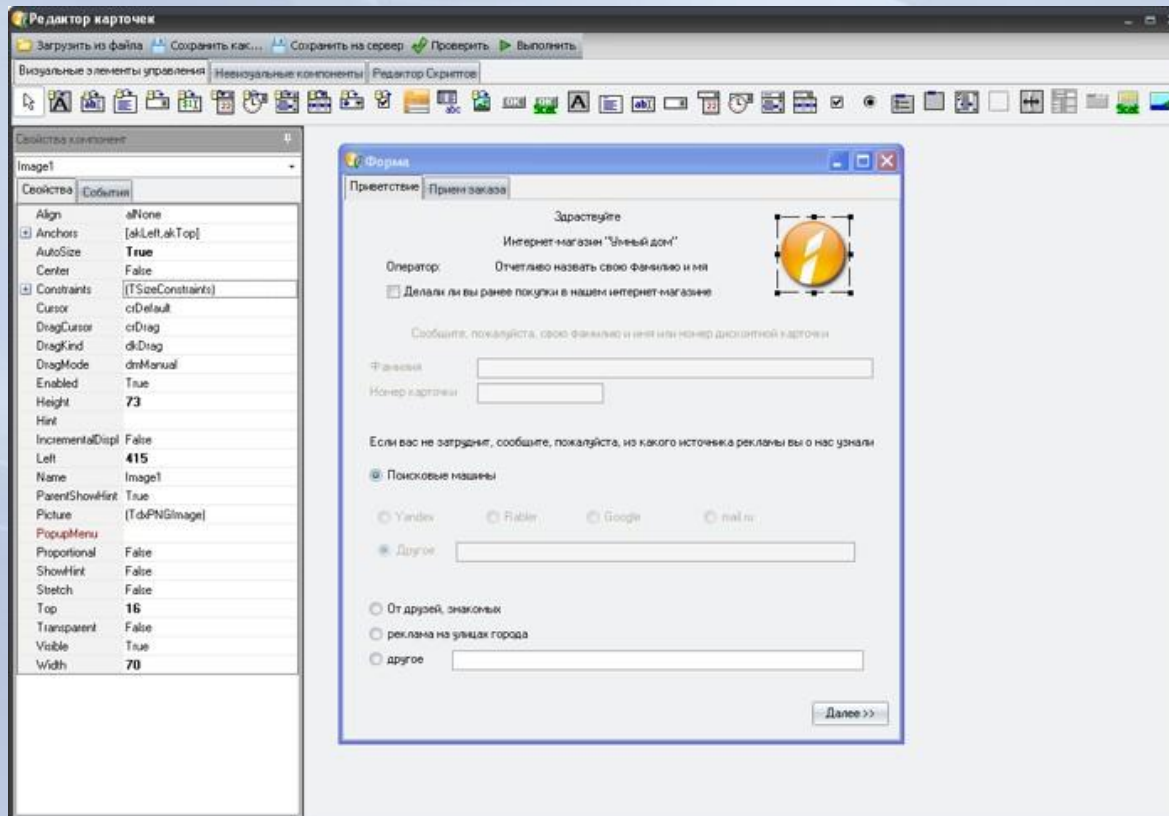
Редактор карточек

Загрузить из файла | Сохранить как... | Сохранить на сервер | Проверить | Выполнить

Визуальные элементы управления | Невизуальные компоненты | Редактор Скриптов

Свойства компонент

Image1

Свойства | События

| | |
|---|---|
| Align | alNone |
| Anchors | [akLeft,akTop] |
| AutoSize | True |
| Center | False |
| Constraints | (TSizeConstraints) |
| Cursor | crDefault |
| DragCursor | crDrag |
| DragKind | dkDrag |
| DragMode | dmManual |
| Enabled | True |
| Height | 73 |
| Hint | |
| IncrementalDispl | False |
| Left | 415 |
| Name | Image1 |
| ParentShowHint | True |
| Picture | (TdxPNGImage) |
| PopupMenu | |
| Proportional | False |
| ShowHint | False |
| Stretch | False |
| Top | 16 |
| Transparent | False |
| Visible | True |
| Width | 70 |

Форма

Приветствие | Прием заказа

Здраствуйте

Интернет-магазин "Умный дом"

Оператор: Отчетливо назвать свою фамилию и мя

Делали ли вы ранее покупки в нашем интернет-магазине

Сообщите, пожалуйста, свою фамилию и имя или номер дисконтной карточки

Фамилия

Номер карточки

Если вас не затруднит, сообщите, пожалуйста, из какого источника рекламы вы о нас узнали

Поисковые машины

Yandex Rabler Google mail.ru

Другое

От друзей, знакомых

реклама на улицах города

другое

Далее >>